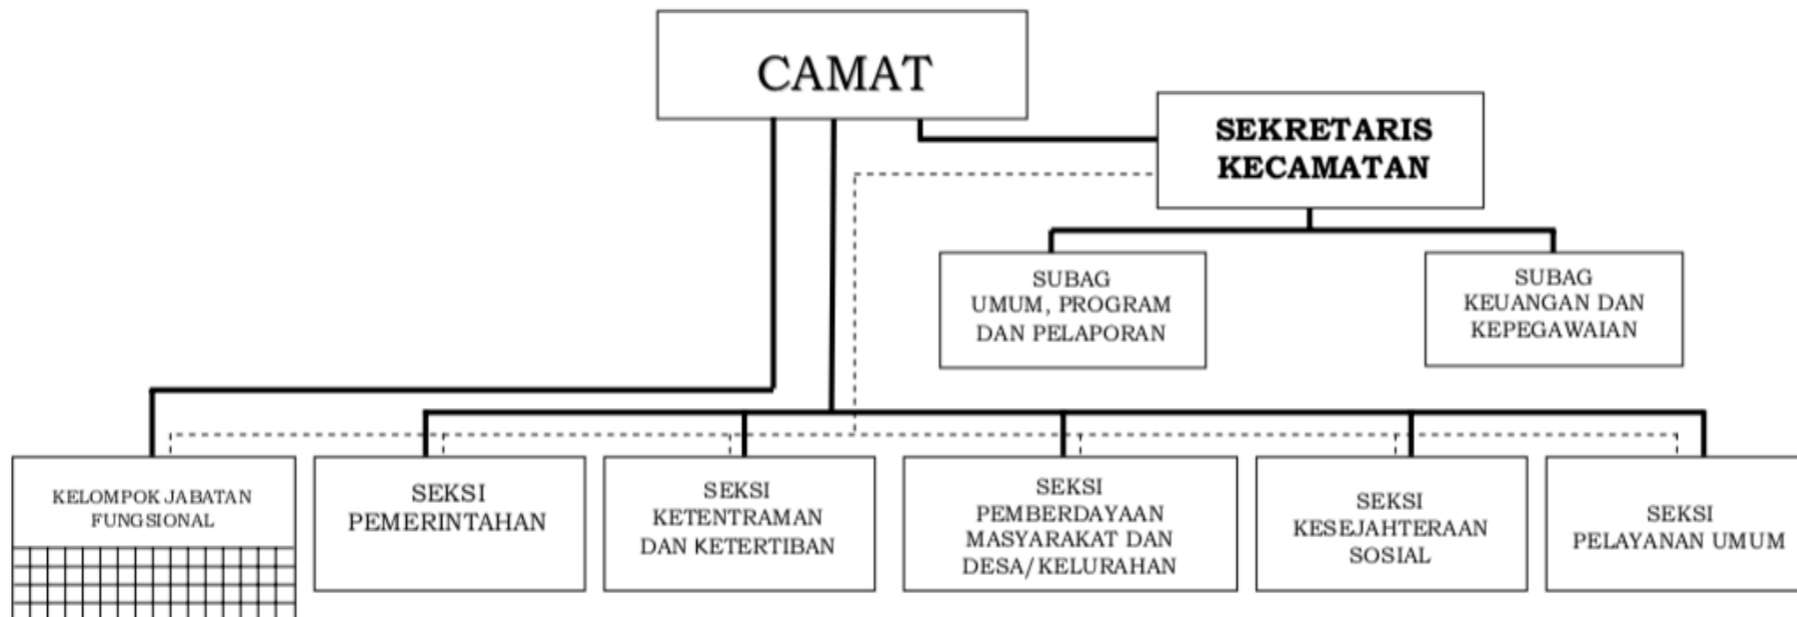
CAMAT

SEKRETARIS KECAMATAN

SUBAG UMUM, PROGRAM DAN PELAPORAN

SUBAG KEUANGAN DAN KEPEGAWAIAN

KELOMPOK JABATAN FUNGSIONAL

SEKSI PEMERINTAHAN

SEKSI KETENTRAMAN DAN KETERTIBAN

SEKSI PEMBERDAYAAN MASYARAKAT DAN DESA/KELURAHAN

SEKSI KESEJAHTERAAN SOSIAL

SEKSI PELAYANAN UMUM